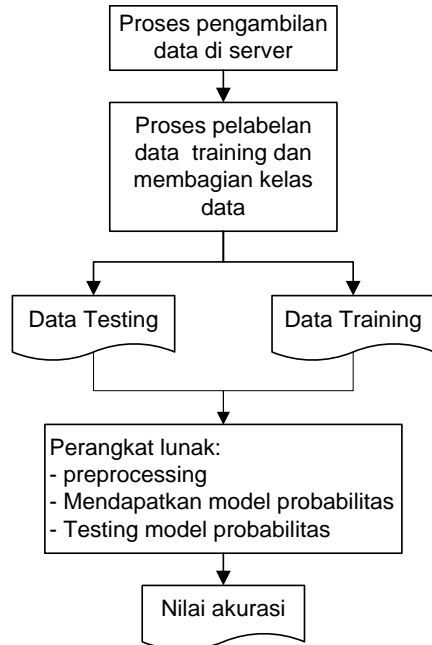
Proses pengambilan data di server

Proses pelabelan data training dan membagian kelas data

Data Testing

Data Training

Perangkat lunak:
- preprocessing
- Mendapatkan model probabilitas
- Testing model probabilitas

Nilai akurasi